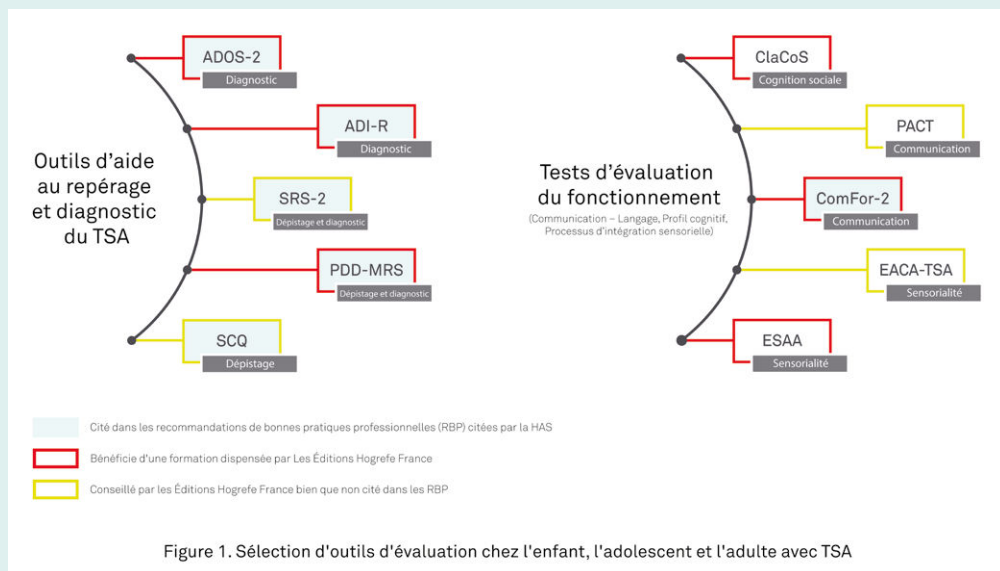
Outils d'aide au repérage et diagnostic du TSA

ADOS-2
Diagnostic

ADI-R
Diagnostic

SRS-2
Dépistage et diagnostic

PDD-MRS
Dépistage et diagnostic

SCQ
Dépistage

Tests d'évaluation du fonctionnement
(Communication – Langage, Profil cognitif, Processus d'intégration sensorielle)

ClaCoS
Cognition sociale

PACT
Communication

ComFor-2
Communication

EACA-TSA
Sensorialité

ESAA
Sensorialité

Cité dans les recommandations de bonnes pratiques professionnelles (RBP) citées par la HAS

Bénéficie d'une formation dispensée par Les Éditions Hogrefe France

Conseillé par les Éditions Hogrefe France bien que non cité dans les RBP

Figure 1. Sélection d'outils d'évaluation chez l'enfant, l'adolescent et l'adulte avec TSA